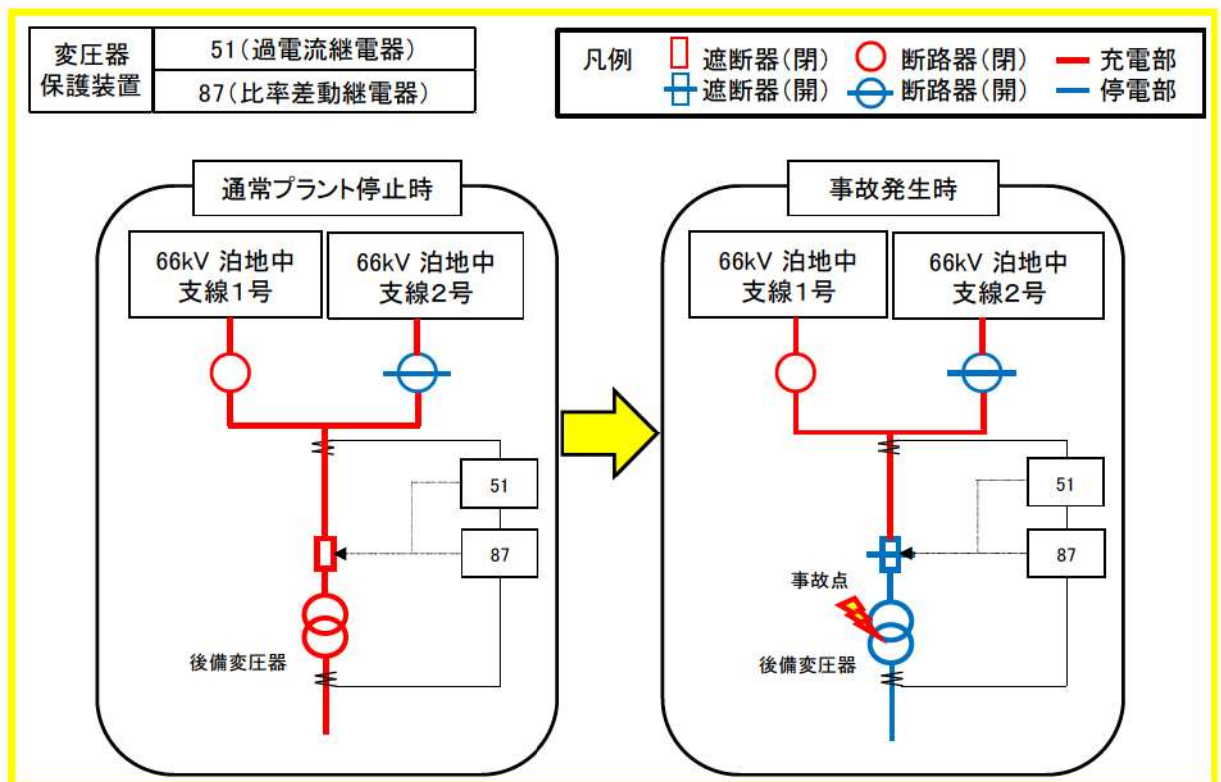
| 変圧器保護装置 | 51（過電流継電器） |
|---|---|
| | 87（比率差動継電器） |

凡例 遮断器（閉） 断路器（閉） 充電部
遮断器（開） 断路器（開） 停電部

通常プラント停止時

66kV 泊地中支線1号

66kV 泊地中支線2号

51

87

後備変圧器

事故発生時

66kV 泊地中支線1号

66kV 泊地中支線2号

51

87

事故点

後備変圧器